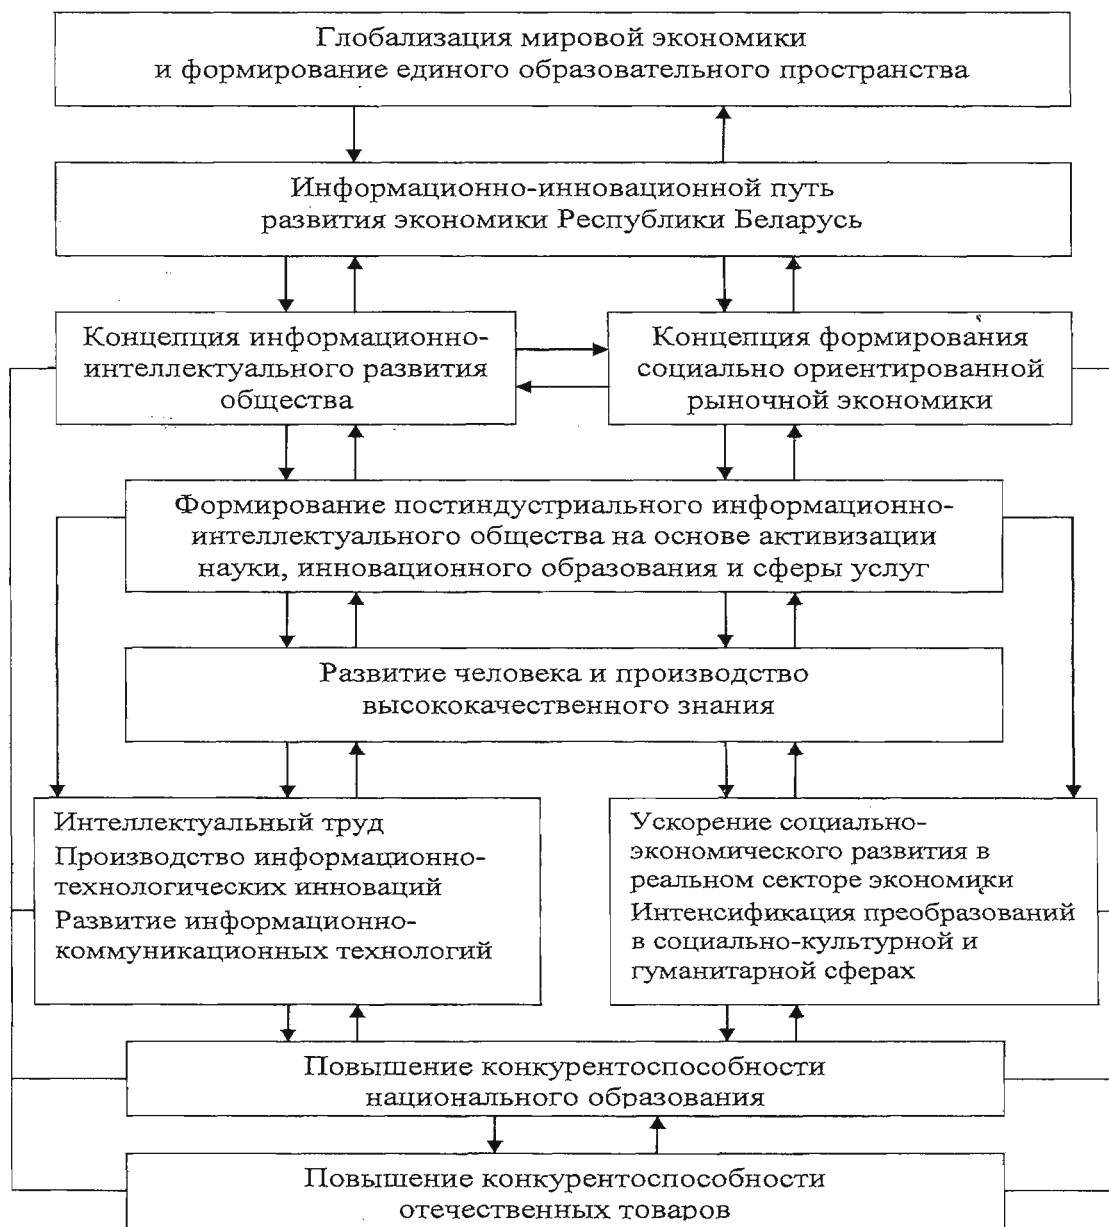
Глобализация мировой экономики и формирование единого образовательного пространства

Информационно-инновационной путь развития экономики Республики Беларусь

Концепция информационно-интеллектуального развития общества

Концепция формирования социально ориентированной рыночной экономики

Формирование постиндустриального информационно-интеллектуального общества на основе активизации науки, инновационного образования и сферы услуг

Развитие человека и производство высококачественного знания

Интеллектуальный труд
Производство информационно-технологических инноваций
Развитие информационно-коммуникационных технологий

Ускорение социально-экономического развития в реальном секторе экономики
Интенсификация преобразований в социально-культурной и гуманитарной сферах

Повышение конкурентоспособности национального образования

Повышение конкурентоспособности отечественных товаров